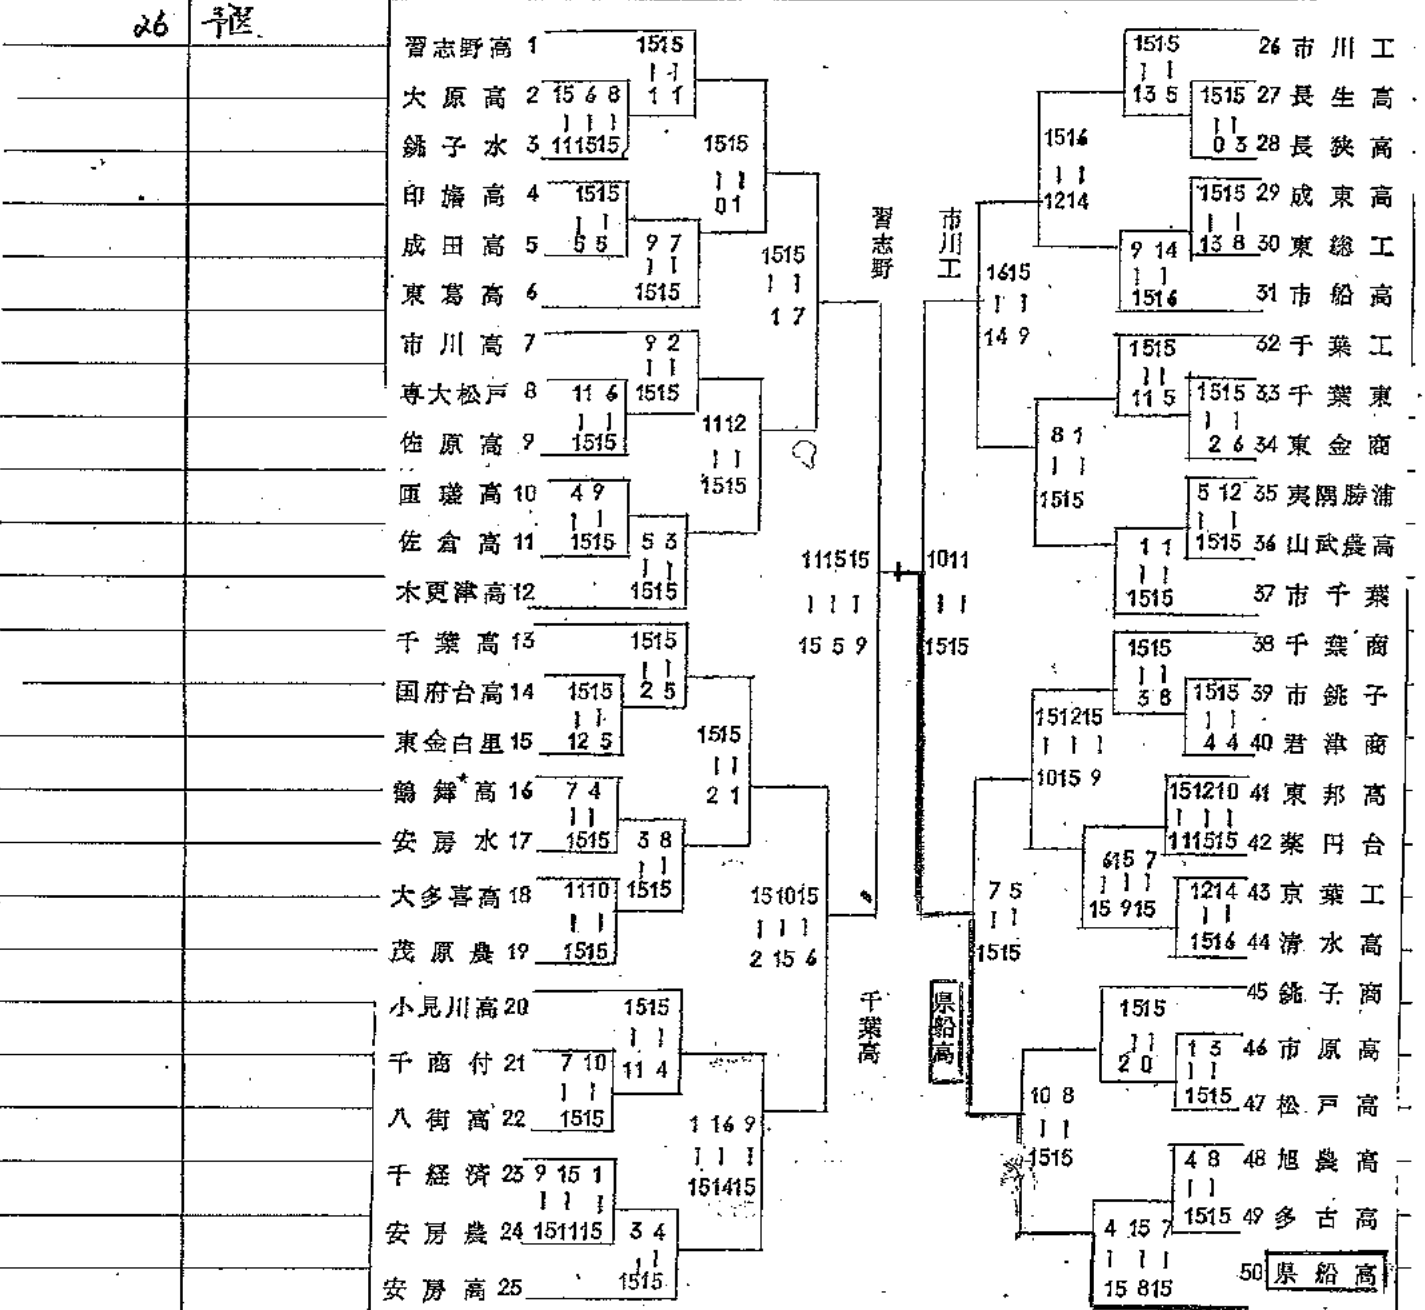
26 千葉

習志野高 1
大原高 2
銚子水 3
印旛高 4
成田高 5
東葛高 6
市川高 7
専大松戸 8
佐原高 9
匝瑳高 10
佐倉高 11
木更津高 12
千葉高 13
国府台高 14
東金白里 15
鶴舞高 16
安房水 17
大多喜高 18
茂原農 19
小見川高 20
千商付 21
八街高 22
千経済 23
安房農 24
安房高 25

15 6 8 – 11 15 15
15 15 – 1 1
15 15 – 5 5
9 7 – 15 15
15 15 – 0 1
9 2 – 15 15
11 6 – 15 15
4 9 – 15 15
5 3 – 15 15
11 12 – 15 15
15 15 – 1 7
15 15 – 2 5
15 15 – 12 5
15 15 – 2 1
7 4 – 15 15
3 8 – 15 15
11 10 – 15 15
15 10 15 – 2 15 6
15 15 – 11 4
7 10 – 15 15
1 16 9 – 15 14 15
9 15 1 – 15 11 15
3 4 – 15 15
11 15 15 – 15 5 9

習志野
千葉高

市川工
県船高

10 11 – 15 15

26 市川工
27 長生高
28 長狭高
29 成東高
30 東総工
31 市船高
32 千葉工
33 千葉東
34 東金商
35 夷隅勝浦
36 山武農高
37 市千葉
38 千葉商
39 市銚子
40 君津商
41 東邦高
42 薬円台
43 京葉工
44 清水高
45 銚子商
46 市原高
47 松戸高
48 旭農高
49 多古高
50 県船高

15 15 – 13 5
15 15 – 0 3
15 14 – 12 14
15 15 – 13 8
9 14 – 15 16
16 15 – 14 9
15 15 – 11 5
15 15 – 2 6
8 1 – 15 15
5 12 – 15 15
1 1 – 15 15
15 15 – 3 8
15 15 – 4 4
15 12 15 – 10 15 9
15 12 10 – 11 15 15
6 15 7 – 15 9 15
12 14 – 15 16
7 5 – 15 15
15 15 – 2 0
1 3 – 15 15
10 8 – 15 15
4 8 – 15 15
4 15 7 – 15 8 15